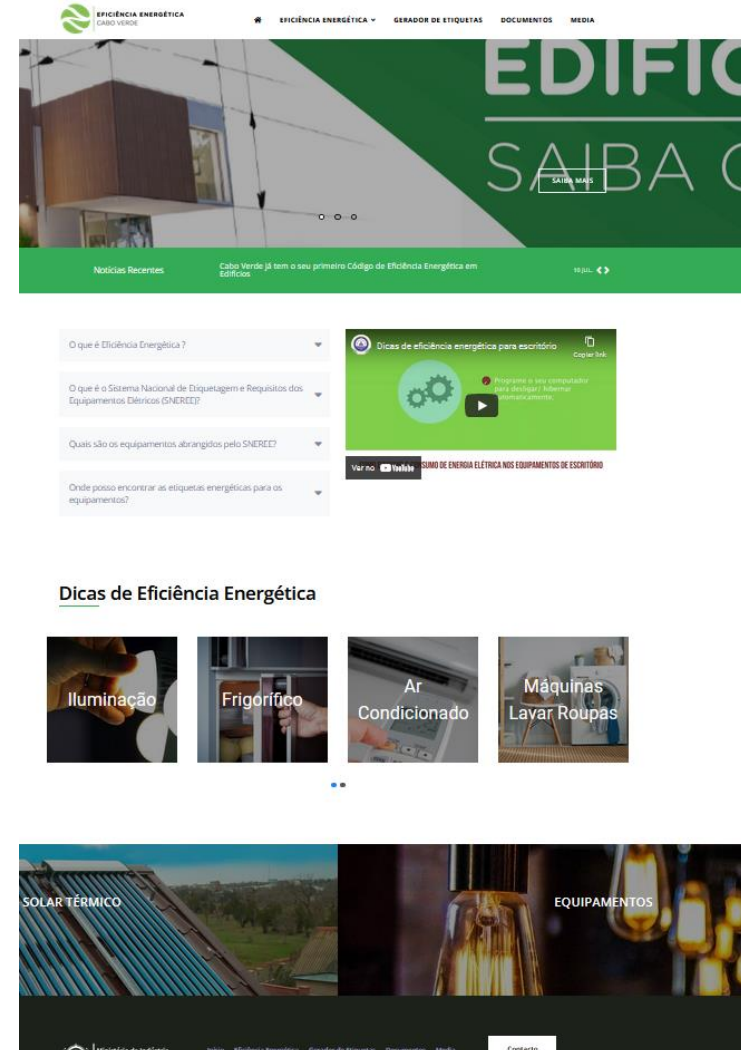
EFICIÊNCIA ENERGÉTICA
CABO VERDE

EFICIÊNCIA ENERGÉTICA ▾ GERADOR DE ETIQUETAS DOCUMENTOS MEDIA

EDIFIC
SAIBA C
SAIBA MAIS

Notícias Recentes
Cabo Verde já tem o seu primeiro Código de Eficiência Energética em Edifícios
10 JUL.

O que é Eficiência Energética ?

O que é o Sistema Nacional de Etiquetagem e Requisitos dos Equipamentos Elétricos (SNEREE)?

Quais são os equipamentos abrangidos pelo SNEREE?

Onde posso encontrar as etiquetas energéticas para os equipamentos?

Dicas de eficiência energética para escritório
Copiar link
Programe o seu computador para desligar/ hibernar automaticamente.
Ver no YouTube
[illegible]SUMO DE ENERGIA ELÉTRICA NOS EQUIPAMENTOS DE ESCRITÓRIO

Dicas de Eficiência Energética

Iluminação
Frigorífico
Ar Condicionado
Máquinas Lavar Roupas

SOLAR TÉRMICO
EQUIPAMENTOS

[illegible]
Contacto